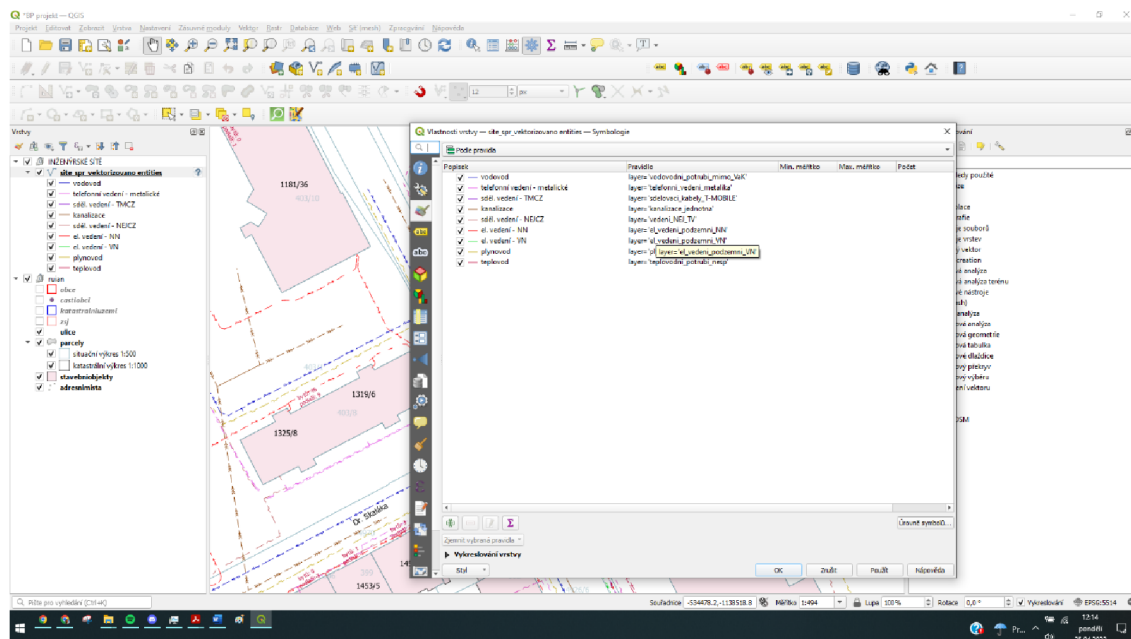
*SP projekt — QGIS

Projekt Editovat Zobrazit Vrstva Nastavení Zásuvné moduly Vektor Rastr Databáze Web SIP (mesh) Zpracování Nápověda

Vrstvy

INŽENÝRSKÉ SÍTĚ
site_spr_vektorizovano entities
vodovod
telefonní vedení - metalické
sděl. vedení - TMCZ
kanalizace
sděl. vedení - NEJCZ
el. vedení - NN
el. vedení - VN
plynovod
teplovod
ruian
obce
castiobci
katastralniuzemi
zsj
ulice
parcely
situační výkres 1:500
katastrální výkres 1:1000
stavebniobjekty
adresnimista

1181/36
1319/6
1325/8
Dr. Skalíka
1453/5

Vlastnosti vrstvy — site_spr_vektorizovano entities — Symbologie

Podle pravidla

| Popisek | Pravidlo | Min. měřítko | Max. měřítko | Počet |
|---|---|---|---|---|
| vodovod | layer='vodovodni_potrubi_mimo_VaK' | | | |
| telefonní vedení - metalické | layer='telefonni_vedeni_metalicka' | | | |
| sděl. vedení - TMCZ | layer='sdelovaci_kabely_T-MOBILE' | | | |
| kanalizace | layer='kanalizace_jednotna' | | | |
| sděl. vedení - NEJCZ | layer='vedeni_NEJ_TV' | | | |
| el. vedení - NN | layer='el_vedeni_podzemni_NN' | | | |
| el. vedení - VN | layer='el_vedeni_podzemni_VN' | | | |
| plynovod | layer='pl layer='el_vedeni_podzemni_VN' | | | |
| teplovod | layer='teplovodni_potrubi_nespi' | | | |

Úrovně symbolů...
Zjemnit vybraná pravidla
Vykreslování vrstvy
Styl
OK Zrušit Použít Nápověda

vání
Hledej použité
souborů
vrstev
vektor
creation
analýza
analýza terénu
nástroje
analýza
geometrie
tabulka
dlaždice
výkresy
vektoru
OSM

Piště pro vyhledání (Ctrl+K)
Souřadnice -534478.2,-1138518.8 Měřítko 1:494 Lupa 100% Rotace 0,0 ° Vykreslování EPSG:5514
12:14
pondělí